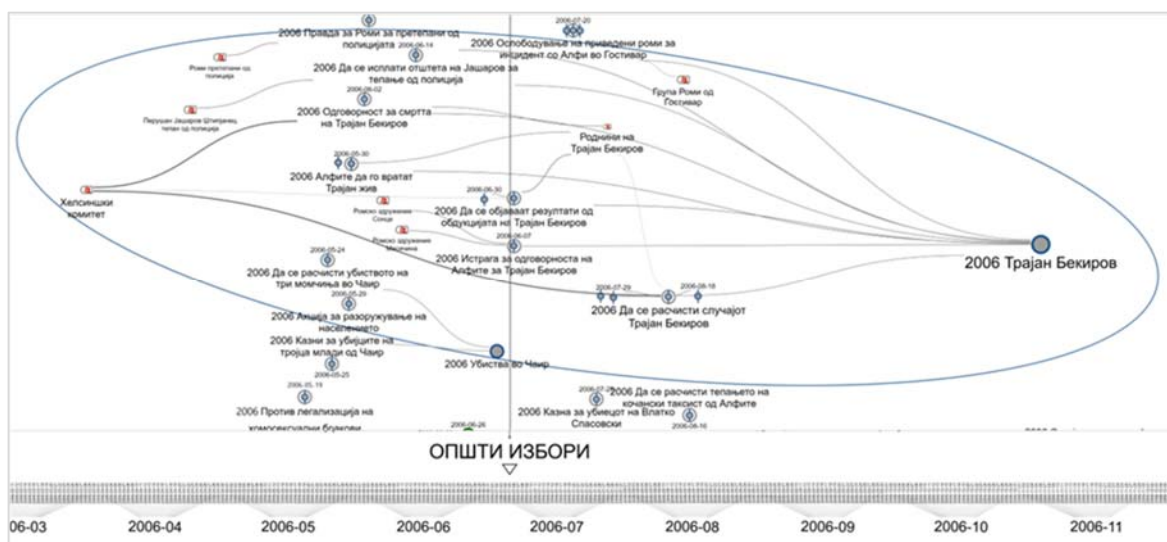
2006 Правда за Роми за претепани од полицијата
2006-06-14
2006-07-20
2006 Ослободување на приведени роми за инцидент со Алфи во Гостивар
Роми претепани од полиција
2006 Да се исплати отштета на Јашаров за тепање од полиција
Група Роми од Гостивар
2006-06-02
Перушан Јашаров Штипјанец тепан од полиција
2006 Одговорност за смртта на Трајан Бекиров
Роднини на Трајан Бекиров
2006-05-30
2006 Алфите да го вратат Трајан жив
Хелсиншки комитет
2006-06-30
Ромско здружение Сонце
2006 Да се објават резултати од обдукцијата на Трајан Бекиров
2006-06-07
Ромско здружение
2006 Истрага за одговорноста на Алфите за Трајан Бекиров
2006 Трајан Бекиров
2006-05-24
2006 Да се расчисти убиството на три момчиња во Чаир
2006-07-29
2006-08-18
2006-05-29
2006 Да се расчисти случајот Трајан Бекиров
2006 Акција за разоружување на населението
2006 Казни за убијците на тројца млади од Чаир
2006-05-25
2006 Убиства во Чаир
2006-05-19
2006-07-25
2006 Да се расчисти тепањето на кочански таксист од Алфите
2006 Против легализација на хомосексуални бракови
2006-06-26
2006 Казна за убиецот на Влатко Спасовски
2006-08-16
ОПШТИ ИЗБОРИ
06-03
2006-04
2006-05
2006-06
2006-07
2006-08
2006-09
2006-10
2006-11